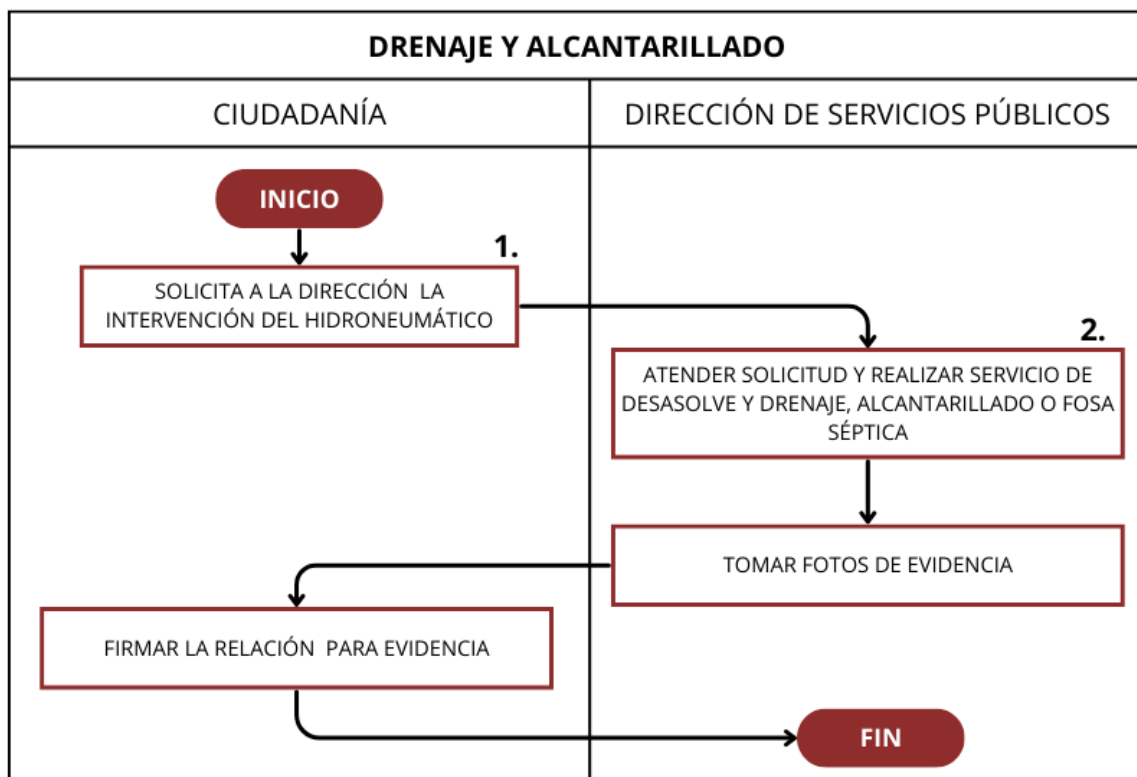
DRENAJE Y ALCANTARILLADO

CIUDADANÍA

DIRECCIÓN DE SERVICIOS PÚBLICOS

INICIO

1.

SOLICITA A LA DIRECCIÓN LA INTERVENCIÓN DEL HIDRONEUMÁTICO

2.

ATENDER SOLICITUD Y REALIZAR SERVICIO DE DESASOLVE Y DRENAJE, ALCANTARILLADO O FOSA SÉPTICA

TOMAR FOTOS DE EVIDENCIA

FIRMAR LA RELACIÓN PARA EVIDENCIA

FIN